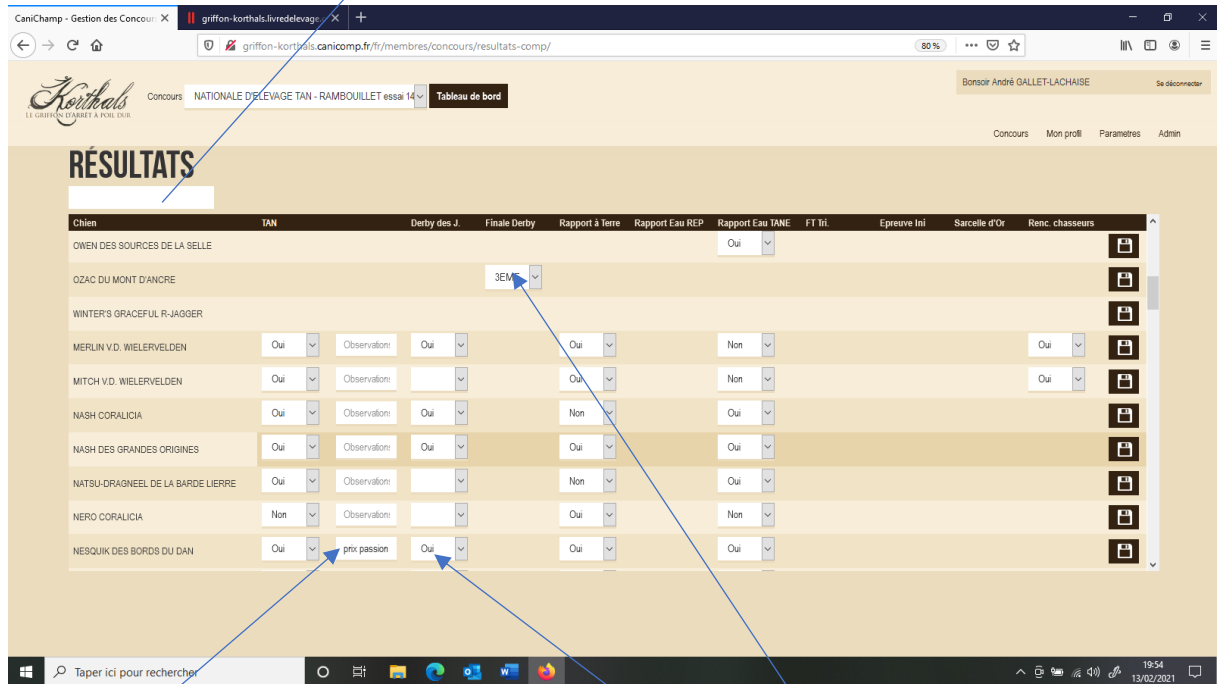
CaniChamp - Gestion des Concour ×
griffon-korthals.livredelevage ×
+

griffon-korthals.canicomp.fr/fr/membres/concours/resultats-comp/
80 %

Korthals
LE GRIFFON D'ARRÊT À POIL DUR

Concours NATIONALE D'ELEVAGE TAN - RAMBOUILLET essai 14
Tableau de bord

Bonsoir André GALLET-LACHAISE
Se déconnecter

Concours Mon profil Parametres Admin

RÉSULTATS

| Chien | TAN | | Derby des J. | Finale Derby | Rapport à Terre | Rapport Eau REP | Rapport Eau TANE | FT Tri. | Epreuve Ini | Sarcelle d'Or | Renc. chasseurs |
|---|---|---|---|---|---|---|---|---|---|---|---|
| OWEN DES SOURCES DE LA SELLE | | | | | | | Oui | | | | |
| OZAC DU MONT D'ANCRE | | | | 3EME | | | | | | | |
| WINTER'S GRACEFUL R-JAGGER | | | | | | | | | | | |
| MERLIN V.D. WIELERVELDEN | Oui | Observations | Oui | | Oui | | Non | | | | Oui |
| MITCH V.D. WIELERVELDEN | Oui | Observations | | | Oui | | Non | | | | Oui |
| NASH CORALICIA | Oui | Observations | Oui | | Non | | Oui | | | | |
| NASH DES GRANDES ORIGINES | Oui | Observations | Oui | | Oui | | Oui | | | | |
| NATSU-DRAGNEEL DE LA BARDE LIERRE | Oui | Observations | | | Non | | Oui | | | | |
| NERO CORALICIA | Non | Observations | | | Oui | | Non | | | | |
| NESQUIK DES BORDS DU DAN | Oui | prix passion | Oui | | Oui | | Oui | | | | |

Taper ici pour rechercher
19:54
13/02/2021